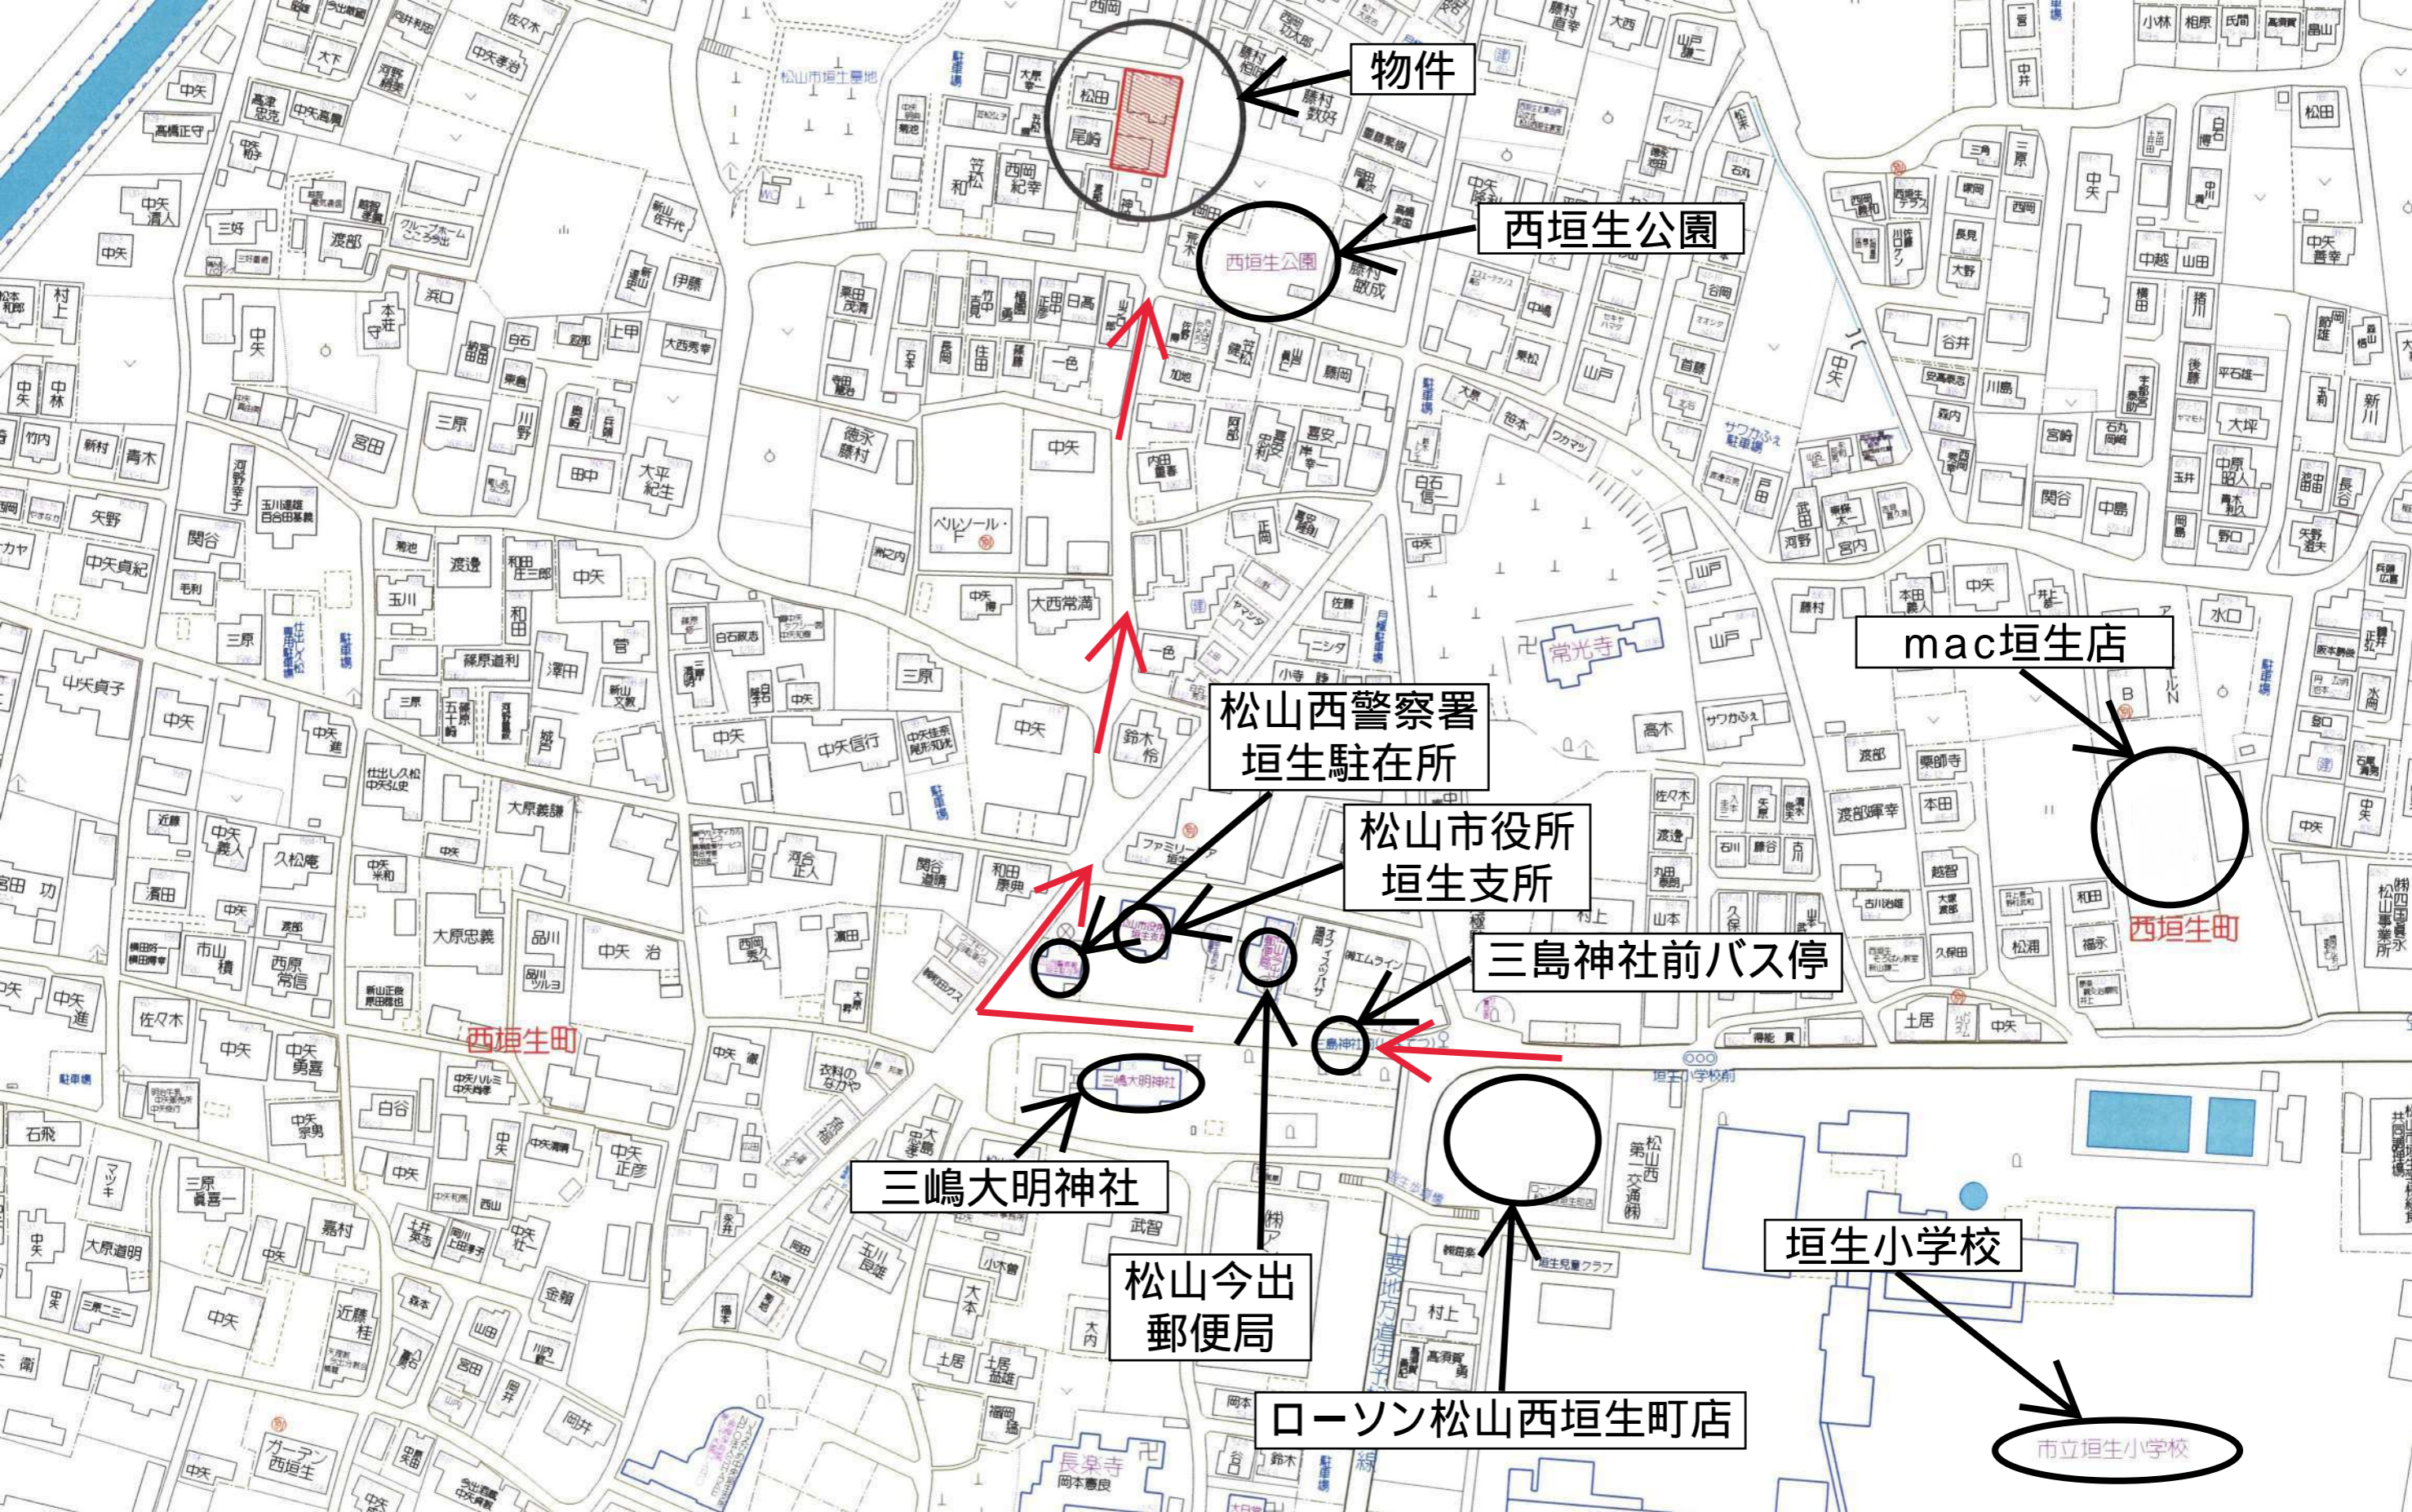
物件

西垣生公園

mac垣生店

松山西警察署
垣生駐在所

松山市役所
垣生支所

三島神社前バス停

三嶋大明神社

松山今出
郵便局

ローソン松山西垣生町店

垣生小学校

西垣生公園

常光寺

西垣生町

西垣生町

三嶋大明神社

市立垣生小学校

長楽寺

松山市垣生墓地

徳永
藤村

中矢

大西常満

中矢貞子

中矢信行

大原義謙

大原忠義

中矢　治

和田
康典

関谷
道晴

渡部輝幸

本田

宮田

三原

村上

垣生小学校前